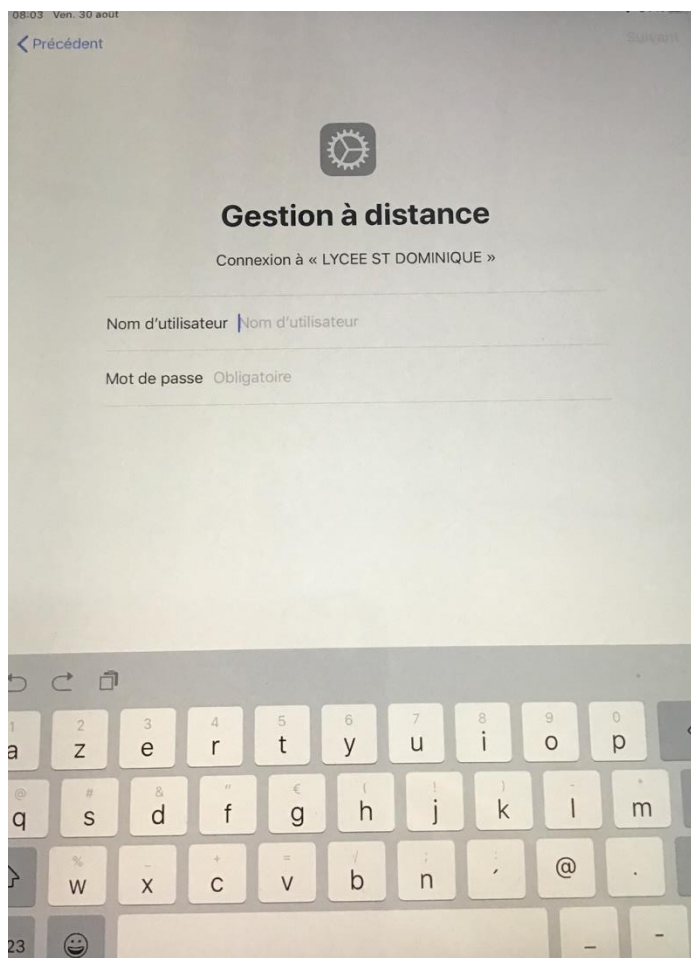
08:03 Ven. 30 août

Précédent

Suivant

Gestion à distance

Connexion à « LYCEE ST DOMINIQUE »

Nom d'utilisateur Nom d'utilisateur

Mot de passe Obligatoire

1 a 2 z 3 e 4 r 5 t 6 y 7 u 8 i 9 o 0 p

@ q # s & d " f € g ( h ! j ) k - l * m

% w _ x + c = v / b ; n : , @ .

23